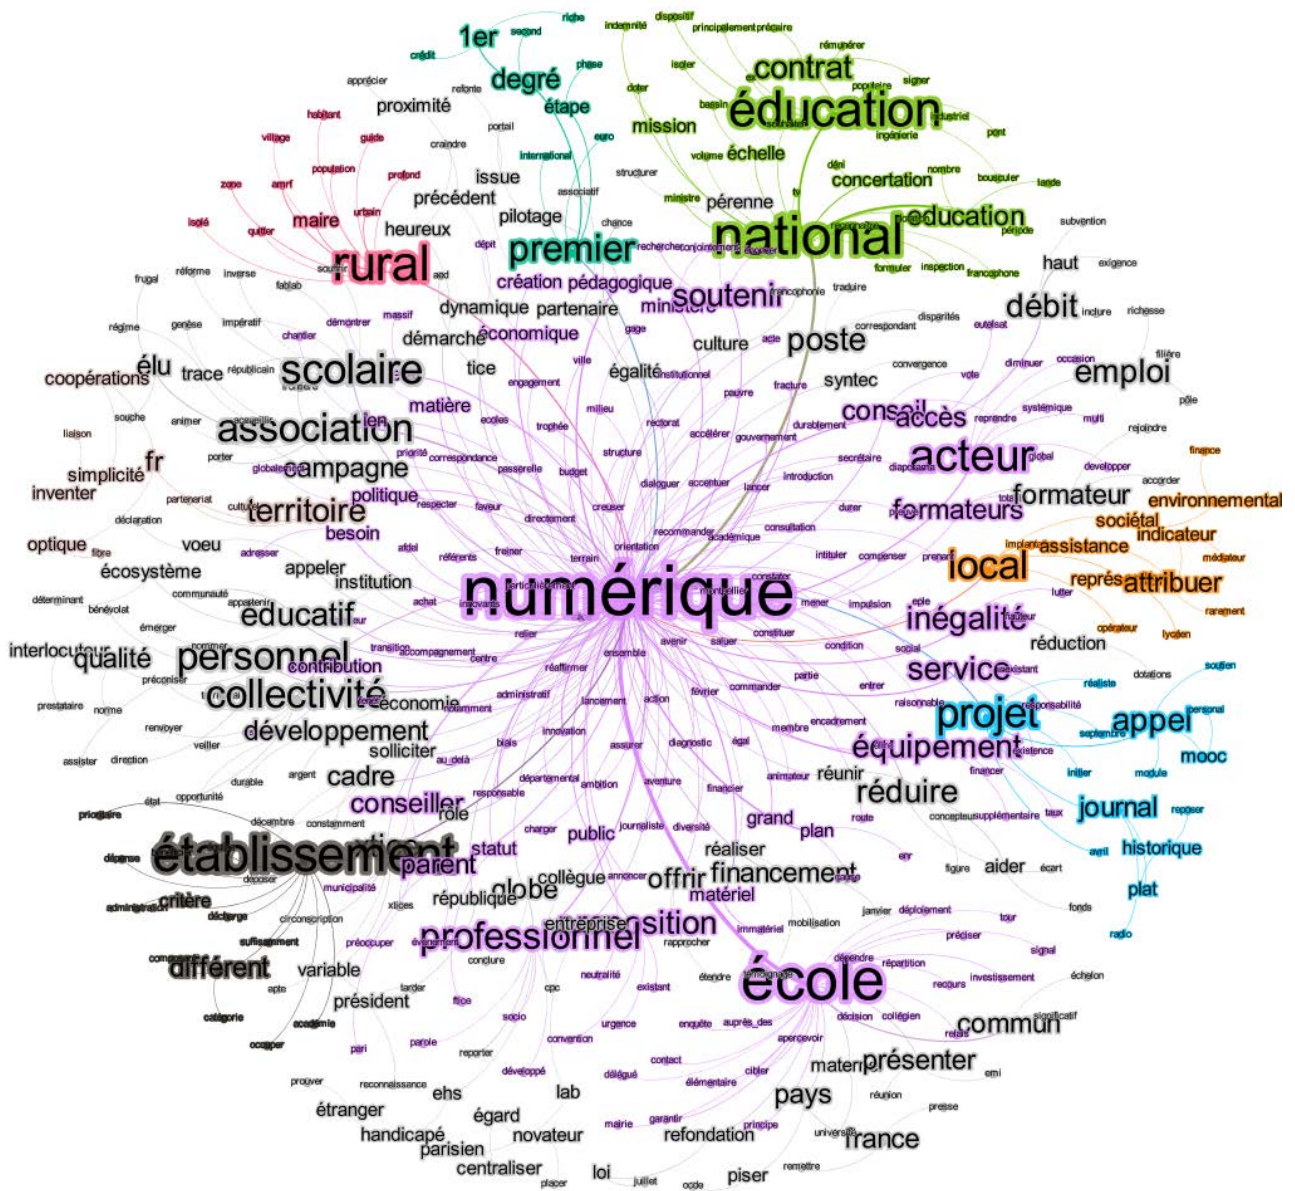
1er
crédit
second
riche
degré
phase
étape
indemnité
dispositif
principalement précaire
contrat
rémunérer
isoler
doter
bassin
populaire
signer
éducation
industriel
ingénierie
mission
pont
volume
échelle
déni
nombre
concertation
bousculer
lande
ministre
pérenne
éducation
national
période
formuler
inspection
francophone
subvention
apprécier
refonte
proximité
portail
habitant
village
guide
craindre
population
profond
international
euro
issue
zone
amrf
urbain
précédent
associatif
structurer
maire
heureux
pilotage
chance
isolé
quitter
premier
recherche
rural
création pédagogique
ministère
soutenir
haut
exigence
frugal
réforme
inverse
fablab
dynamique
partenaire
francophonie
traduire
débit
indure
richesse
régime
genèse
impératif
chantier
démontrer
massif
démarche
économique
gage
disparités
eutelsat
élu
culture
poste
correspondant
filière
coopérations
trace
républicain
scolaire
tice
égalité
institutionnel
convergence
vote
diminuer
occasion
emploi
pôle
souche
animer
matière
écoles
engagement
milieu
pauvre
fracture
syntec
conseil
accès
systémique
multi
association
lien
trophée
rectorat
accélérer
gouvernement
durablement
reprendre
rejoindre
liaison
fr
porter
priorité
correspondance
passerelle
budget
structure
introduction
secrétaire
diaporama
acteur
global
simplicité
globalement
campagne
dialoguer
accentuer
lancer
développer
finance
inventer
partenariat
politique
respecter
faveur
creuser
formateur
accorder
environnemental
déclaration
territoire
directement
recommander
consultation
durer
formateurs
sociétal
culturel
besoin
académique
indicateur
optique
fibre
voeu
adresser
aidé
référents
freiner
terrain
orientation
intituler
compenser
implanter
assistance
écosystème
appeler
local
médiateur
institution
numérique
constater
représ
attribuer
déterminant
communauté
appartenir
achat
innovantes
mener
impulsion
lutter
rarement
bénévolat
educatif
éple
inégalité
émerger
nommer
relier
constituer
opérateur
lycéen
interlocuteur
qualité
transition
accompagnement
avenir
saluer
condition
réduction
personnel
contribution
centre
ensemble
social
existant
soutien
préconiser
réaffirmer
partie
entrer
réaliste
dotations
prestataire
norme
collectivité
économie
administratif
notamment
lancement
action
février
commander
raisonnable
responsabilité
personal
renvoyer
développement
innovation
encadrement
projet
appel
septembre
assister
direction
veiller
solliciter
au_delà
biais
diagnostic
égal
membre
équipement
existence
mooc
assurer
cadre
animateur
réunir
financer
initier
module
durable
argent
départemental
ambition
aventure
financer
réduire
opportunité
état
conseiller
responsable
journal
reposer
prioritaire
décembre
constamment
rôle
charger
public
journaliste
diversité
grand
route
concepteur
supplémentaire
taux
plan
historique
avril
dépense
établissement
parent
statut
réaliser
financement
aider
écart
administration
déposer
municipalité
collègue
offrir
annoncer
mettre
figure
critère
globe
plat
république
matériel
décharge
circonscription
xlles
entreprise
janvier
déploiement
tour
fonds
suffisamment
position
immatériel
mobilisation
radio
compenser
préoccuper
professionnel
rapprocher
préciser
différent
variable
évoquer
conclure
dépendre
répartition
signal
apte
étendre
école
recours
investissement
échelon
président
tarder
pédagogique
significatif
catégorie
académie
flicc
neutralité
existant
décision
collégien
socio
relais
commun
occuper
cpc
urgence
enquête
auprès_des
pari
parole
convention
apercevoir
reporter
délégué
contact
cibler
maternelle
présenter
emi
développé
élémentaire
pays
réunion
prouver
reconnaissance
ehs
lab
étranger
égard
garantir
principe
presse
handicapé
mairie
refondation
université
novateur
parisien
france
centraliser
loi
remettre
placer
juillet
piser
code